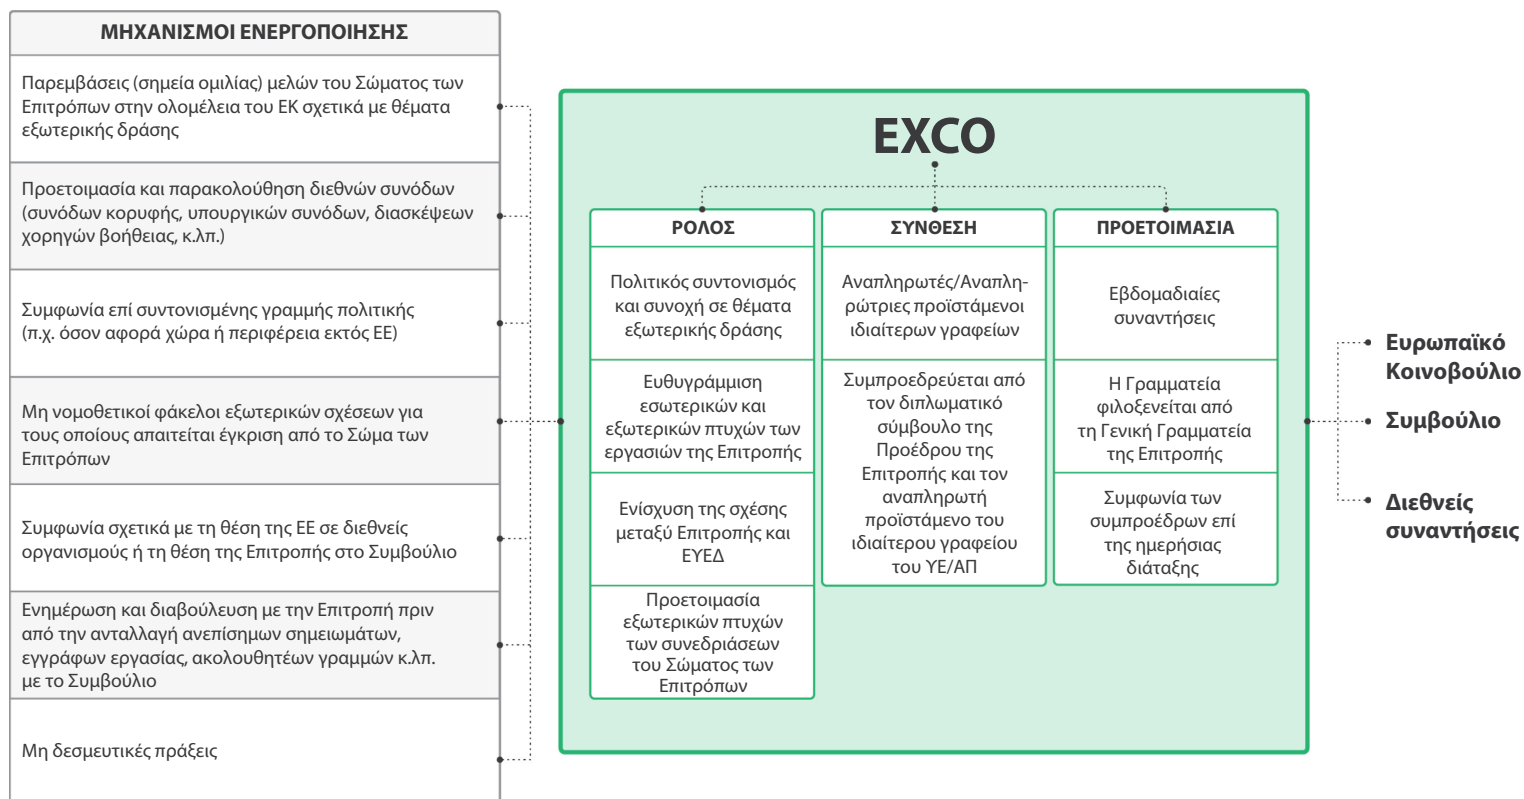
ΜΗΧΑΝΙΣΜΟΙ ΕΝΕΡΓΟΠΟΙΗΣΗΣ

Παρεμβάσεις (σημεία ομιλίας) μελών του Σώματος των Επιτρόπων στην ολομέλεια του ΕΚ σχετικά με θέματα εξωτερικής δράσης

Προετοιμασία και παρακολούθηση διεθνών συνόδων (συνόδων κορυφής, υπουργικών συνόδων, διασκέψεων χορηγών βοήθειας, κ.λπ.)

Συμφωνία επί συντονισμένης γραμμής πολιτικής (π.χ. όσον αφορά χώρα ή περιφέρεια εκτός ΕΕ)

Μη νομοθετικοί φάκελοι εξωτερικών σχέσεων για τους οποίους απαιτείται έγκριση από το Σώμα των Επιτρόπων

Συμφωνία σχετικά με τη θέση της ΕΕ σε διεθνείς οργανισμούς ή τη θέση της Επιτροπής στο Συμβούλιο

Ενημέρωση και διαβούλευση με την Επιτροπή πριν από την ανταλλαγή ανεπίσημων σημειωμάτων, εγγράφων εργασίας, ακολουθητέων γραμμών κ.λπ. με το Συμβούλιο

Μη δεσμευτικές πράξεις

EXCO

ΡΟΛΟΣ

Πολιτικός συντονισμός και συνοχή σε θέματα εξωτερικής δράσης

Ευθυγράμμιση εσωτερικών και εξωτερικών πτυχών των εργασιών της Επιτροπής

Ενίσχυση της σχέσης μεταξύ Επιτροπής και ΕΥΕΔ

Προετοιμασία εξωτερικών πτυχών των συνεδριάσεων του Σώματος των Επιτρόπων

ΣΥΝΘΕΣΗ

Αναπληρωτές/Αναπληρώτριες προϊστάμενοι ιδιαίτερων γραφείων

Συμπροεδρεύεται από τον διπλωματικό σύμβουλο της Προέδρου της Επιτροπής και τον αναπληρωτή προϊστάμενο του ιδιαίτερου γραφείου του ΥΕ/ΑΠ

ΠΡΟΕΤΟΙΜΑΣΙΑ

Εβδομαδιαίες συναντήσεις

Η Γραμματεία φιλοξενείται από τη Γενική Γραμματεία της Επιτροπής

Συμφωνία των συμπροέδρων επί της ημερήσιας διάταξης

Ευρωπαϊκό Κοινοβούλιο

Συμβούλιο

Διεθνείς συναντήσεις